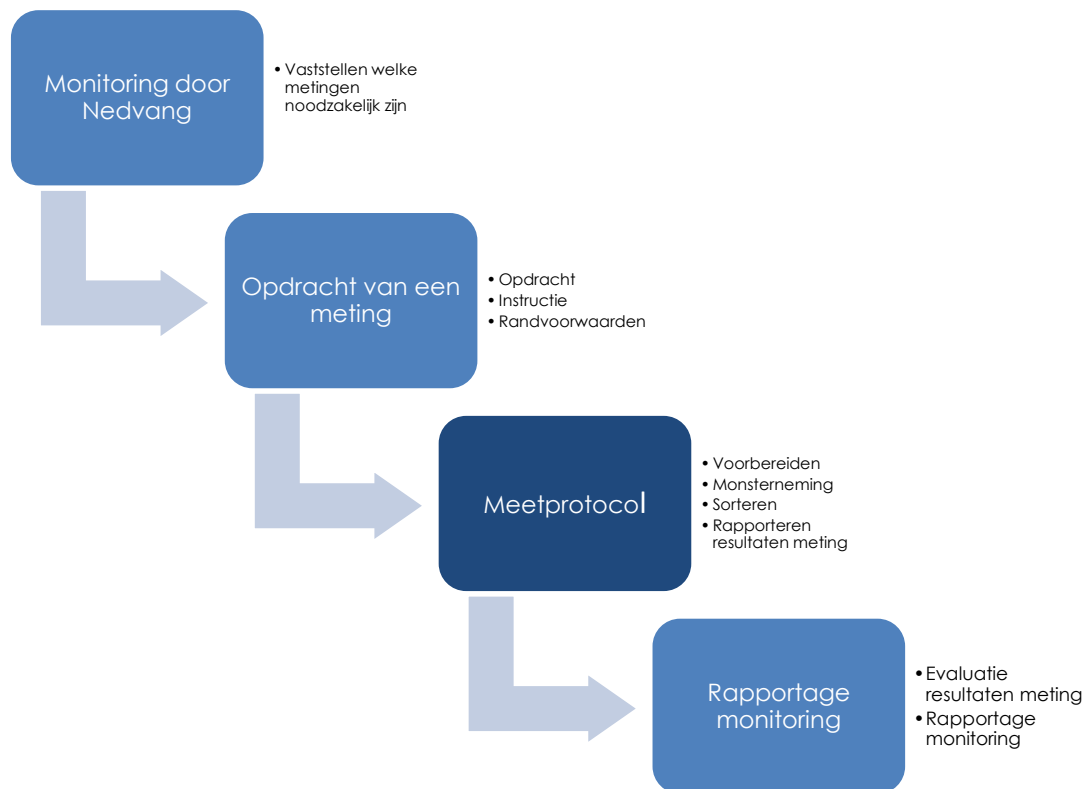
Monitoring door Nedvang

• Vaststellen welke metingen noodzakelijk zijn

Opdracht van een meting

• Opdracht
• Instructie
• Randvoorwaarden

Meetprotocol

• Voorbereiden
• Monsterneming
• Sorteren
• Rapporteren resultaten meting

Rapportage monitoring

• Evaluatie resultaten meting
• Rapportage monitoring